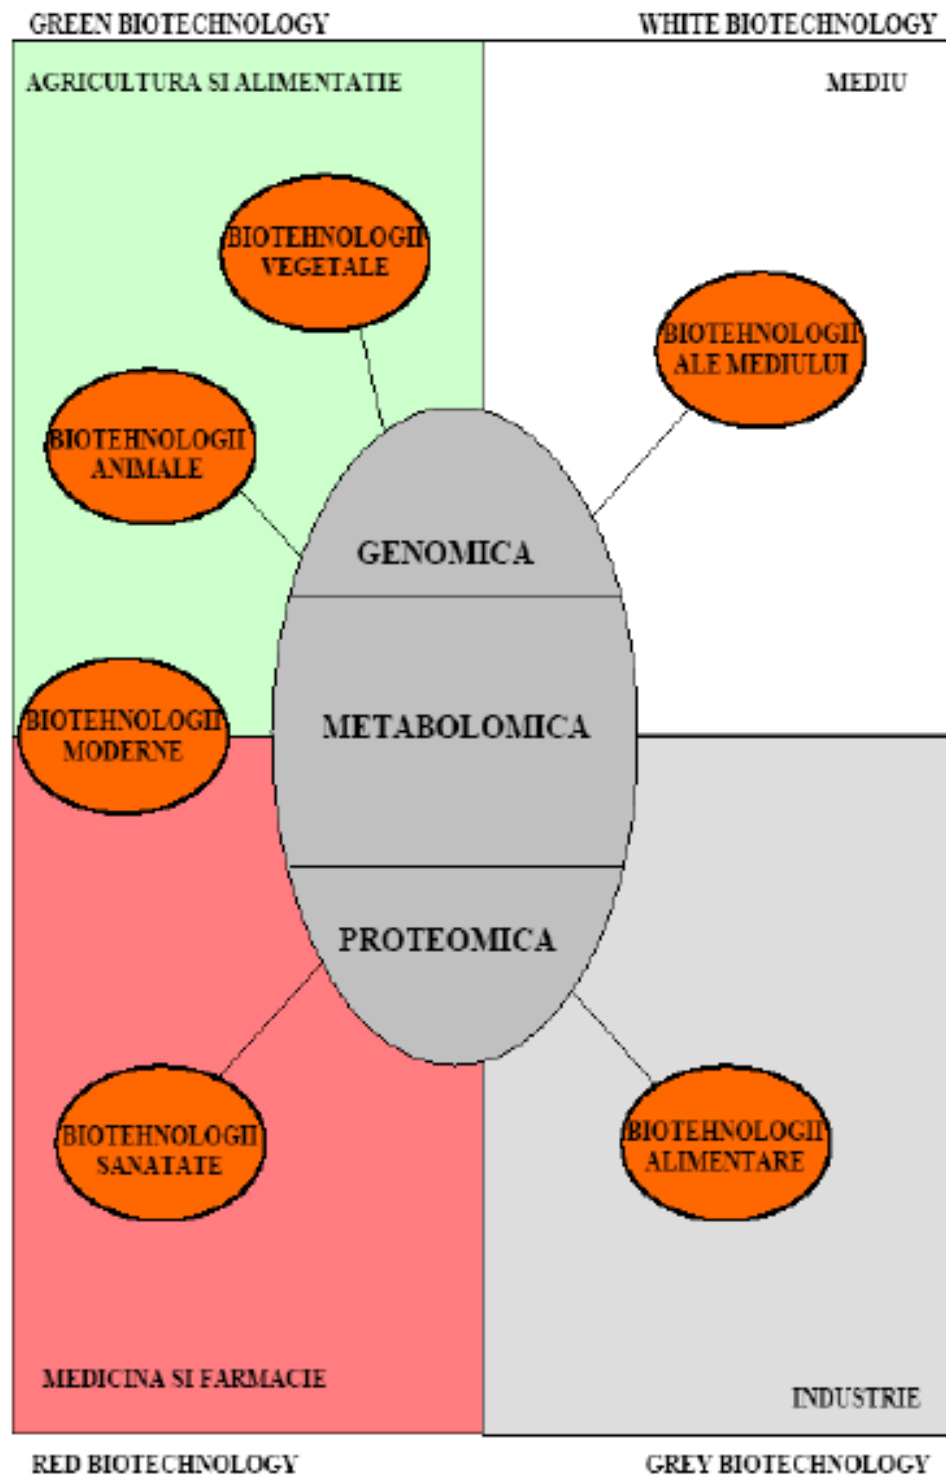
GREEN BIOTECHNOLOGY

WHITE BIOTECHNOLOGY

AGRICULTURA SI ALIMENTATIE

MEDIU

BIOTEHNOLOGII VEGETALE

BIOTEHNOLOGII ALE MEDIULUI

BIOTEHNOLOGII ANIMALE

GENOMICA

METABOLOMICA

BIOTEHNOLOGII MODERNE

PROTEOMICA

BIOTEHNOLOGII SANATATE

BIOTEHNOLOGII ALIMENTARE

MEDICINA SI FARMACIE

INDUSTRIE

RED BIOTECHNOLOGY

GREY BIOTECHNOLOGY